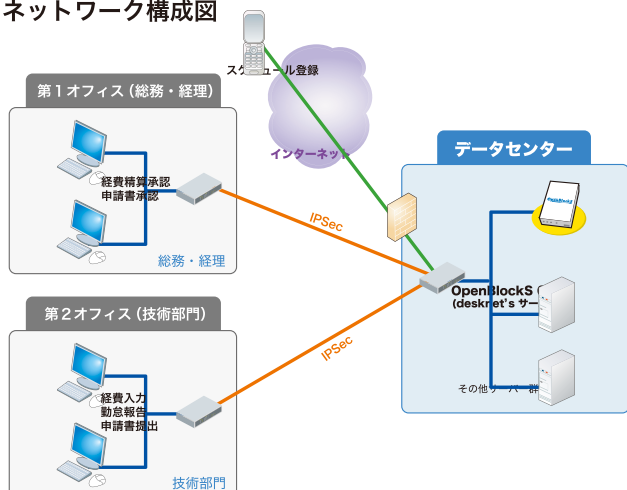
ネットワーク構成図

スケジュール登録

インターネット

第１オフィス（総務・経理）

経費精算承認
申請書承認

総務・経理

IPSec

データセンター

OpenBlockS
(desknet's サー

その他サーバ群

第２オフィス（技術部門）

IPSec

経費入力
勤怠報告
申請書提出

技術部門